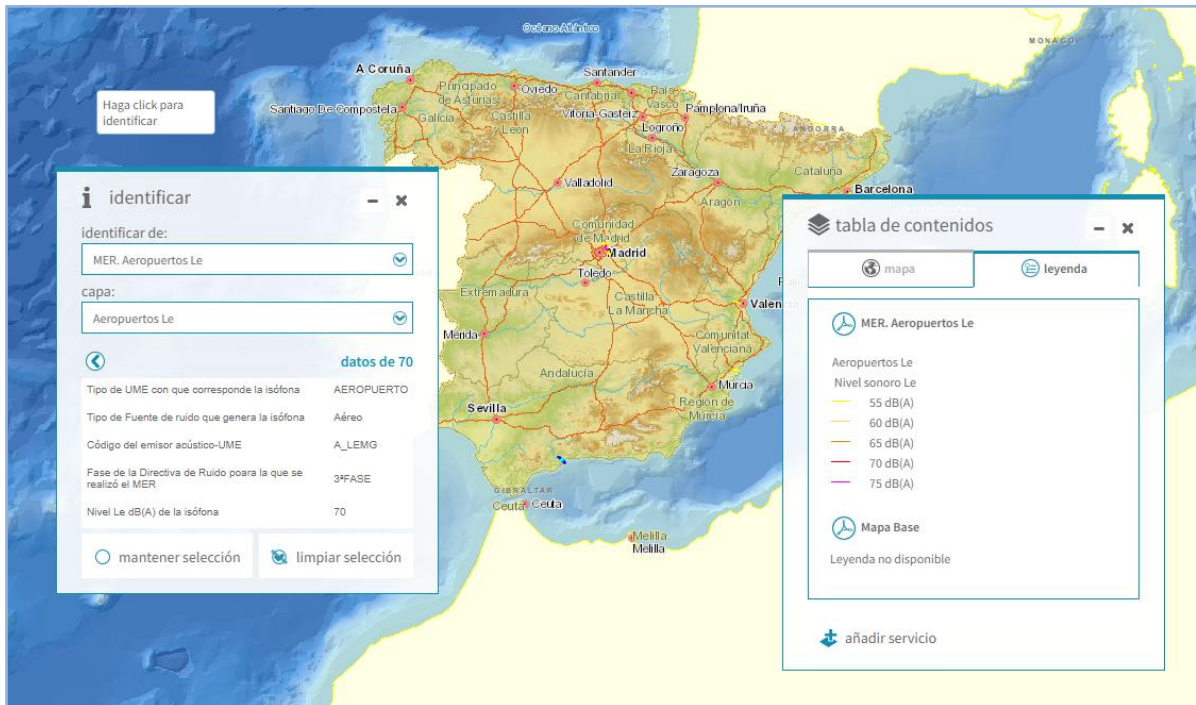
Océano Atlántico

MONACO

A Coruña
Santiago De Compostela
Galicia
Principado de Asturias
Oviedo
Santander
Cantabria
País Vasco
Vitoria-Gasteiz
Pamplona/Iruña
Castilla y León
Logroño
La Rioja
ANDORRA
Zaragoza
Aragón
Cataluña
Barcelona
Valladolid
Comunidad de Madrid
Madrid
Toledo
Extremadura
Castilla La Mancha
Valen
Mérida
Comunitat Valenciana
Andalucía
Murcia
Región de Murcia
Sevilla
GIBRALTAR
Ceuta Ceuta
Melilla
Melilla

Haga click para identificar

identificar

identificar de:

MER. Aeropuertos Le

capa:

Aeropuertos Le

datos de 70

| | |
|---|---|
| Tipo de UME con que corresponde la isófona | AEROPUERTO |
| Tipo de Fuente de ruido que genera la isófona | Aéreo |
| Código del emisor acústico-UME | A_LEMG |
| Fase de la Directiva de Ruido poara la que se realizó el MER | 3ªFASE |
| Nivel Le dB(A) de la isófona | 70 |

mantener selección

limpiar selección

tabla de contenidos

mapa

leyenda

MER. Aeropuertos Le

Aeropuertos Le
Nivel sonoro Le
55 dB(A)
60 dB(A)
65 dB(A)
70 dB(A)
75 dB(A)

Mapa Base

Leyenda no disponible

añadir servicio